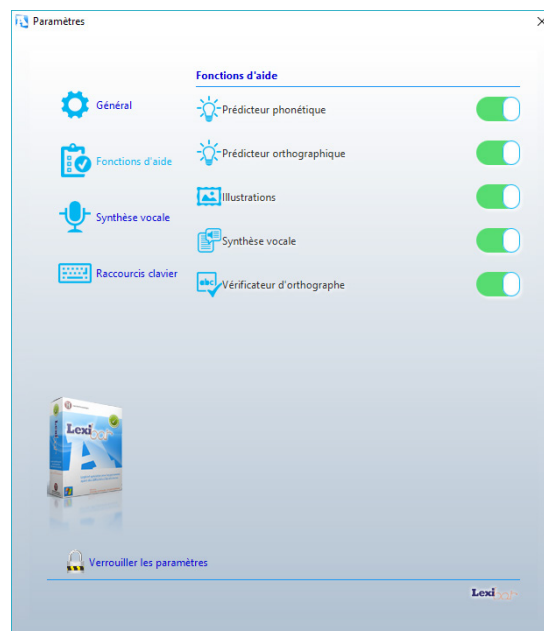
Paramètres

Général

Fonctions d'aide

Synthèse vocale

Raccourcis clavier

Fonctions d'aide

Prédicteur phonétique

Prédicteur orthographique

Illustrations

Synthèse vocale

Vérificateur d'orthographe

Lexi

Verrouiller les paramètres

Lexi